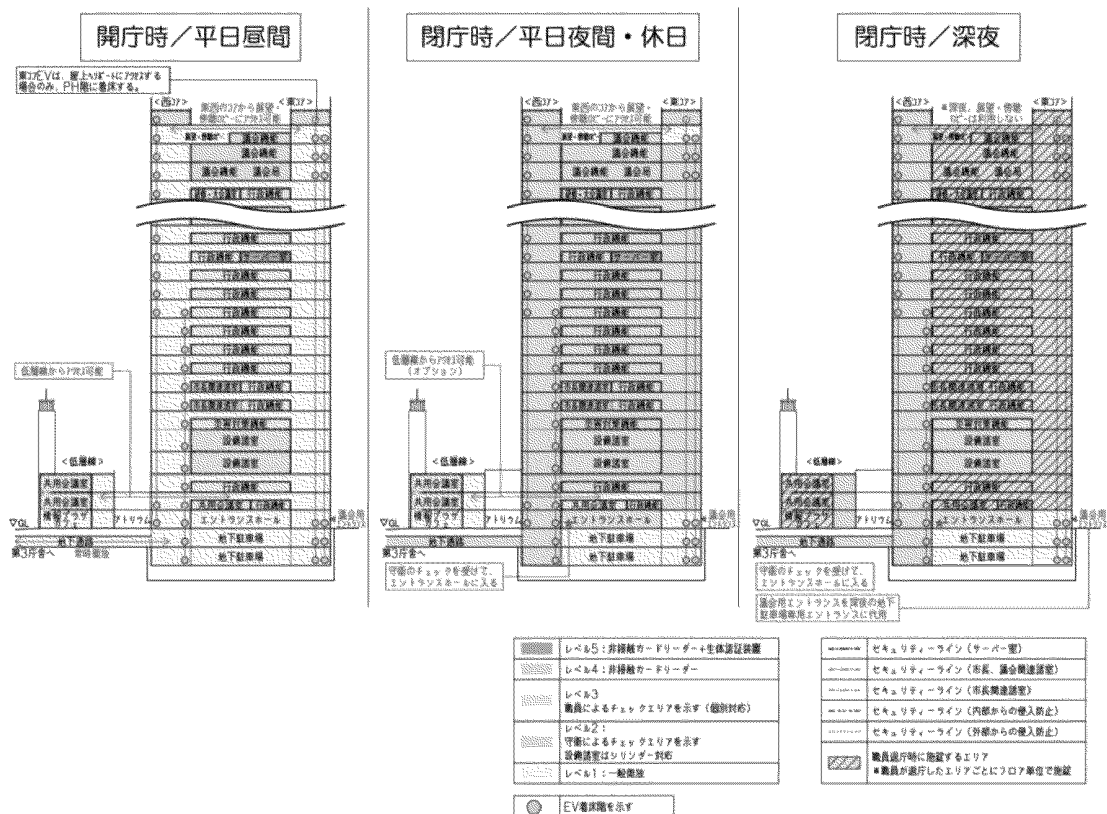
開庁時／平日昼間

閉庁時／平日夜間・休日

閉庁時／深夜

東コアEVは、屋上ヘリポートにアクセスする場合のみ、PH階に着床する。

<西コア>
<東コア>
東西のコアから展望・情報ロビーにアクセス可能

<西コア>
<東コア>
東西のコアから展望・情報ロビーにアクセス可能

<西コア>
<東コア>
※深夜、展望・情報ロビーは利用しない

展望・情報ロビー
議会諸室
議会諸室
議会用
行政諸室
サーバー室
行政諸室
市長関連諸室
設備諸室
エントランスホール
地下駐車場
地下駐車場

低層棟からアクセス可能

低層棟からアクセス可能（オプション）

<低層棟>
共用会議室
共用会議室
情報プラザ
アトリウム
▽GL
地下通路
第3庁舎へ
常時開放
議会用エントランス

守衛のチェックを受けて、エントランスホールに入る

守衛のチェックを受けて、エントランスホールに入る

議会用エントランスを深夜の地下駐車場専用エントランスに代用

| | |
|---|---|
| | レベル5：非接触カードリーダー＋生体認証装置 |
| | レベル4：非接触カードリーダー |
| | レベル3 職員によるチェックエリアを示す（個別封鎖） |
| | レベル2：守衛によるチェックエリアを示す 設備諸室はシリンダー封鎖 |
| | レベル1：一般開放 |

| | |
|---|---|
| | セキュリティーライン（サーバー室） |
| | セキュリティーライン（市長、議会関連諸室） |
| | セキュリティーライン（市長関連諸室） |
| | セキュリティーライン（内部からの侵入防止） |
| | セキュリティーライン（外部からの侵入防止） |
| | 職員退庁時に施錠するエリア ※職員が退庁したエリアごとにフロア単位で施錠 |

EV着床階を示す